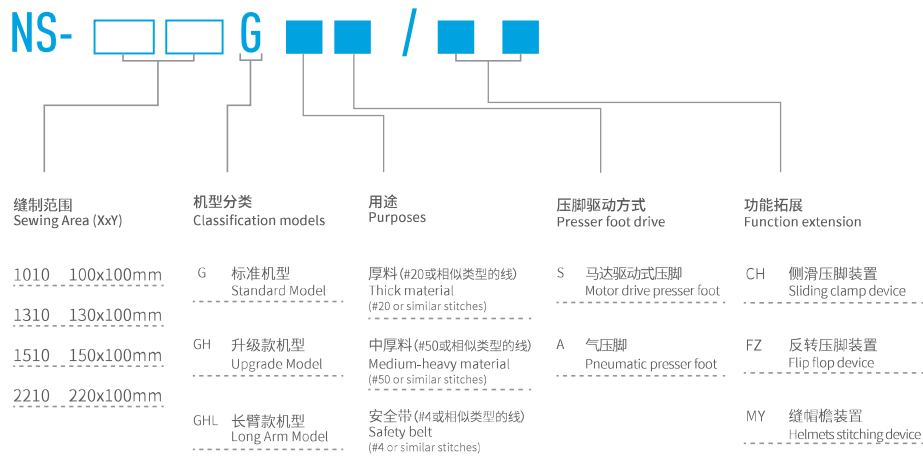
NS- G /

缝制范围
Sewing Area (XxY)

1010 100x100mm
1310 130x100mm
1510 150x100mm
2210 220x100mm

机型分类
Classification models

G 标准机型
Standard Model

GH 升级款机型
Upgrade Model

GHL 长臂款机型
Long Arm Model

用途
Purposes

厚料 (#20或相似类型的线)
Thick material
(#20 or similar stitches)

中厚料 (#50或相似类型的线)
Medium-heavy material
(#50 or similar stitches)

安全带 (#4或相似类型的线)
Safety belt
(#4 or similar stitches)

压脚驱动方式
Presser foot drive

S 马达驱动式压脚
Motor drive presser foot

A 气压脚
Pneumatic presser foot

功能拓展
Function extension

CH 侧滑压脚装置
Sliding clamp device

FZ 反转压脚装置
Flip flop device

MY 缝帽檐装置
Helmets stitching device